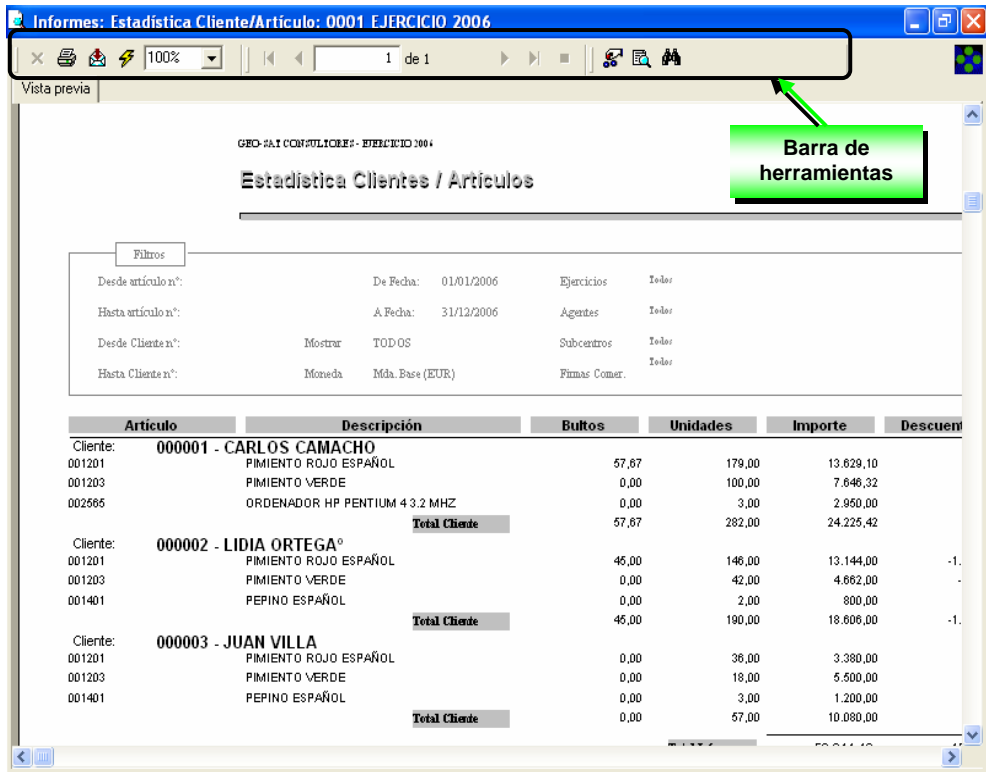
Informes: Estadística Cliente/Artículo: 0001 EJERCICIO 2006

100%

1 de 1

Vista previa

GEO-SAI CONSULTORES - EJERCICIO 2006

Estadística Clientes / Artículos

Barra de herramientas

Filtros

Desde artículo nº:

Hasta artículo nº:

Desde Cliente nº:

Hasta Cliente nº:

De Fecha: 01/01/2006

A Fecha: 31/12/2006

Mostrar TODOS

Moneda Mda. Base (EUR)

Ejercicios Todos

Agentes Todos

Subcentros Todos

Firmas Comer. Todos

| Artículo | Descripción | Bultos | Unidades | Importe | Descuen |
|---|---|---|---|---|---|
| Cliente: | 000001 - CARLOS CAMACHO | | | | |
| 001201 | PIMIENTO ROJO ESPAÑOL | 57,67 | 179,00 | 13.629,10 | |
| 001203 | PIMIENTO VERDE | 0,00 | 100,00 | 7.646,32 | |
| 002565 | ORDENADOR HP PENTIUM 4 3.2 MHZ | 0,00 | 3,00 | 2.950,00 | |
| | Total Cliente | 57,67 | 282,00 | 24.225,42 | |
| Cliente: | 000002 - LIDIA ORTEGAº | | | | |
| 001201 | PIMIENTO ROJO ESPAÑOL | 45,00 | 146,00 | 13.144,00 | -1. |
| 001203 | PIMIENTO VERDE | 0,00 | 42,00 | 4.662,00 | - |
| 001401 | PEPINO ESPAÑOL | 0,00 | 2,00 | 800,00 | |
| | Total Cliente | 45,00 | 190,00 | 18.606,00 | -1. |
| Cliente: | 000003 - JUAN VILLA | | | | |
| 001201 | PIMIENTO ROJO ESPAÑOL | 0,00 | 36,00 | 3.380,00 | |
| 001203 | PIMIENTO VERDE | 0,00 | 18,00 | 5.500,00 | |
| 001401 | PEPINO ESPAÑOL | 0,00 | 3,00 | 1.200,00 | |
| | Total Cliente | 0,00 | 57,00 | 10.080,00 | |

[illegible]